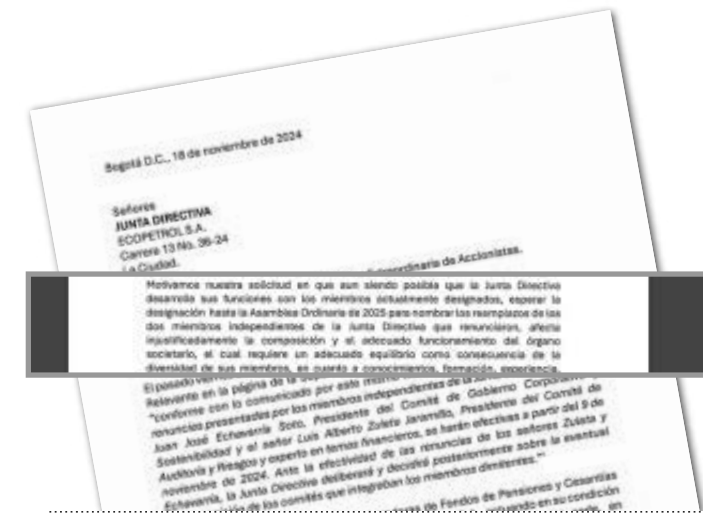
Bogotá D.C., 18 de noviembre de 2024

Señores
JUNTA DIRECTIVA
ECOPETROL S.A.
Carrera 13 No. 36-24
La Ciudad.

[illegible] Ordinaria de Accionistas.

Motivamos nuestra solicitud en que aun siendo posible que la Junta Directiva desarrolle sus funciones con los miembros actualmente designados, esperar la designación hasta la Asamblea Ordinaria de 2025 para nombrar los reemplazos de los dos miembros independientes de la Junta Directiva que renunciaron, afecta injustificadamente la composición y el adecuado funcionamiento del órgano societario, el cual requiere un adecuado equilibrio como consecuencia de la diversidad de sus miembros, en cuanto a conocimientos, formación, experiencia,

El pasado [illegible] Relevante en la página de la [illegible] "conforme con lo comunicado por este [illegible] renuncias presentadas por los miembros independientes de la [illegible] Juan José Echavarría Soto, Presidente del Comité de Gobierno Corporativo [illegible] Sostenibilidad y el señor Luis Alberto Zuleta Jaramillo, Presidente del Comité de Auditoría y Riesgos y experto en temas financieros, se harán efectivas a partir del 9 de noviembre de 2024. Ante la efectividad de las renuncias de los señores Zuleta y Echavarría, la Junta Directiva deliberará y decidirá posteriormente sobre la eventual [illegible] de los comités que integraban los miembros dimitentes."

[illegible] de Fondos de Pensiones y Cesantías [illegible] en su condición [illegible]